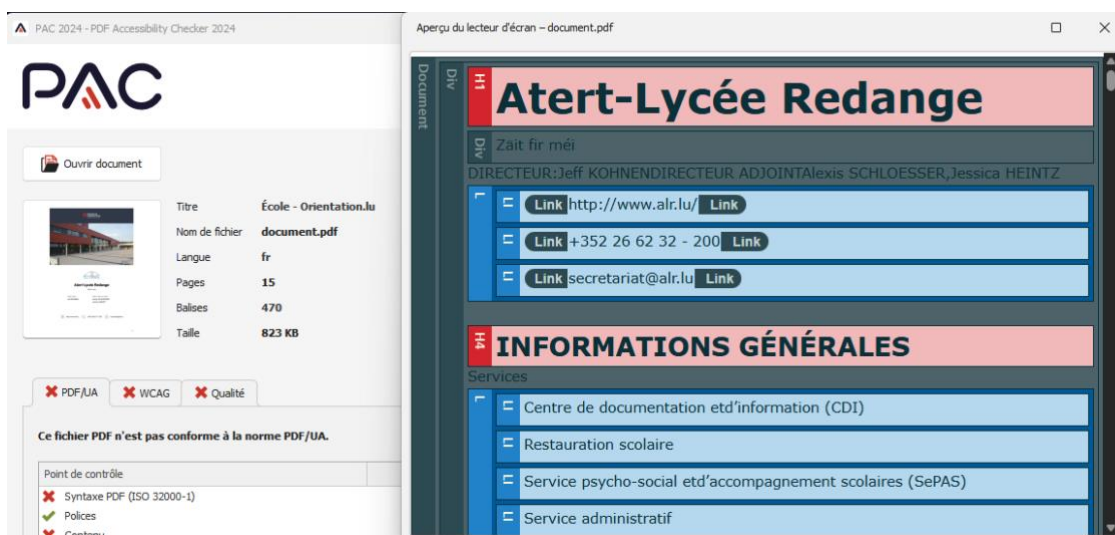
PAC 2024 - PDF Accessibility Checker 2024

PAC

Ouvrir document

Titre École - Orientation.lu
Nom de fichier document.pdf
Langue fr
Pages 15
Balises 470
Taille 823 KB

PDF/UA WCAG Qualité

Ce fichier PDF n'est pas conforme à la norme PDF/UA.

Point de contrôle
Syntaxe PDF (ISO 32000-1)
Polices
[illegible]

Aperçu du lecteur d'écran – document.pdf

Document
Div
H1
Atert-Lycée Redange
Div
Zait fir méi
DIRECTEUR:Jeff KOHNENDIRECTEUR ADJOINTAlexis SCHLOESSER,Jessica HEINTZ
Link http://www.alr.lu/ Link
Link +352 26 62 32 - 200 Link
Link secretariat@alr.lu Link
H4
INFORMATIONS GÉNÉRALES
Services
Centre de documentation etd'information (CDI)
Restauration scolaire
Service psycho-social etd'accompagnement scolaires (SePAS)
Service administratif